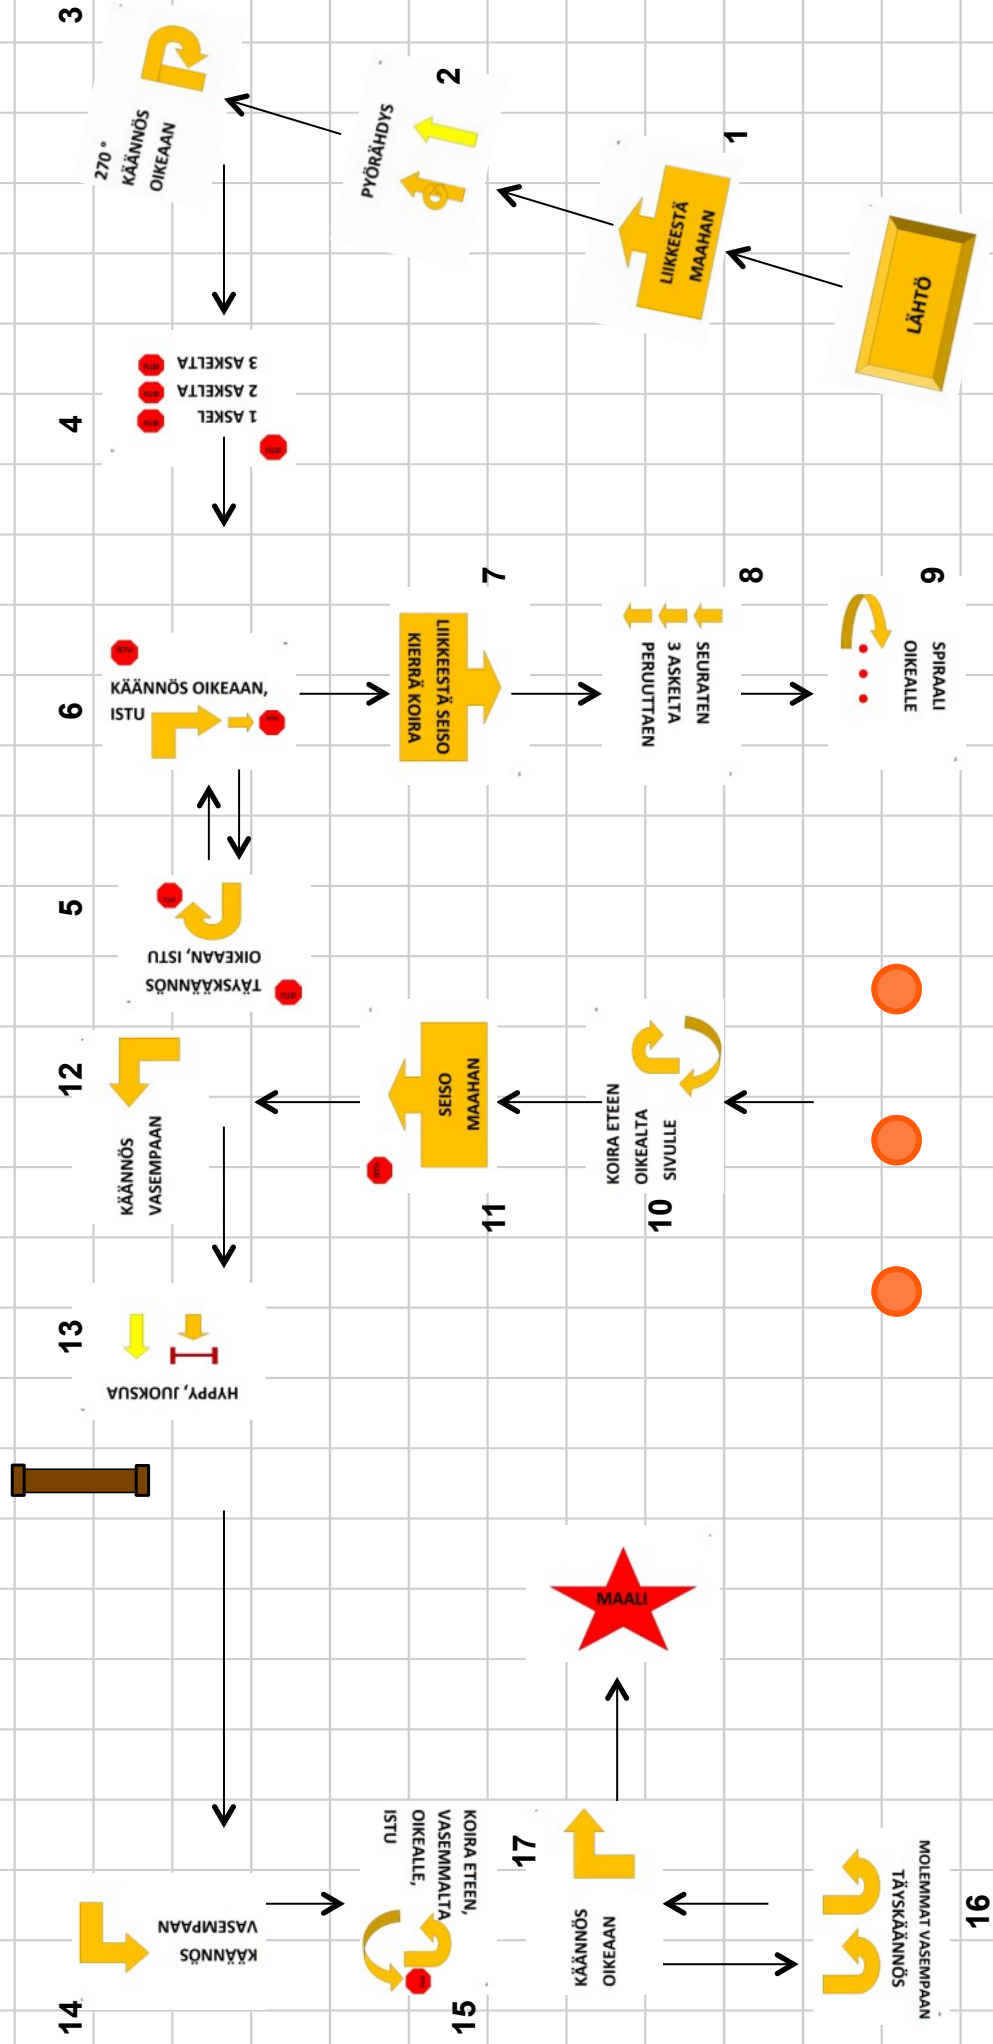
LÄHTÖ

1
LIIKKEESTÄ MAAHAN

2
PYÖRÄHDYS

3
270 ° KÄÄNNÖS OIKEAAN

4
1 ASKEL
2 ASKELTA
3 ASKELTA

5
TÄYSKÄÄNNÖS OIKEAAN, ISTU

6
KÄÄNNÖS OIKEAAN, ISTU

7
LIIKKEESTÄ SEISO KIERRÄ KOIRA

8
SEURATEN 3 ASKELTA PERUUTTAEN

9
SPIRAALI OIKEALLE

10
KOIRA ETEEN OIKEALTA SIVULLE

11
SEISO MAAHAN

12
KÄÄNNÖS VASEMPAAN

13
HYPPY, JUOKSUA

14
KÄÄNNÖS VASEMPAAN

15
KOIRA ETEEN, VASEMMALTA OIKEALLE, ISTU

16
MOLEMMAT VASEMPAAN TÄYSKÄÄNNÖS

17
KÄÄNNÖS OIKEAAN

MAALI